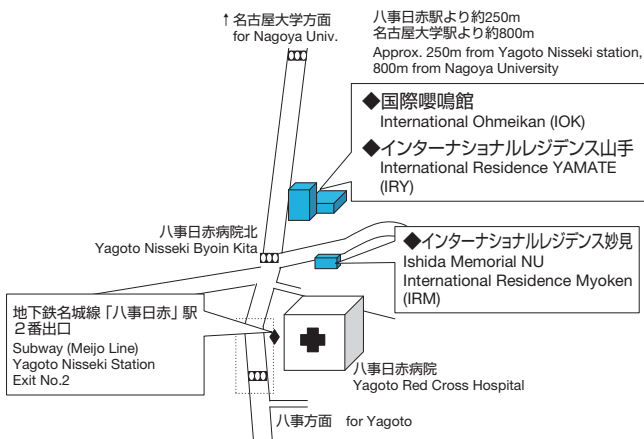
↑名古屋大学方面
for Nagoya Univ.

八事日赤駅より約250m
名古屋大学駅より約800m
Approx. 250m from Yagoto Nisseki station, 800m from Nagoya University

◆国際嚶鳴館
International Ohmeikan (IOK)

◆インターナショナルレジデンス山手
International Residence YAMATE (IRY)

八事日赤病院北
Yagoto Nisseki Byoin Kita

◆インターナショナルレジデンス妙見
Ishida Memorial NU International Residence Myoken (IRM)

地下鉄名城線「八事日赤」駅
２番出口
Subway (Meijo Line)
Yagoto Nisseki Station
Exit No.2

八事日赤病院
Yagoto Red Cross Hospital

八事方面 for Yagoto